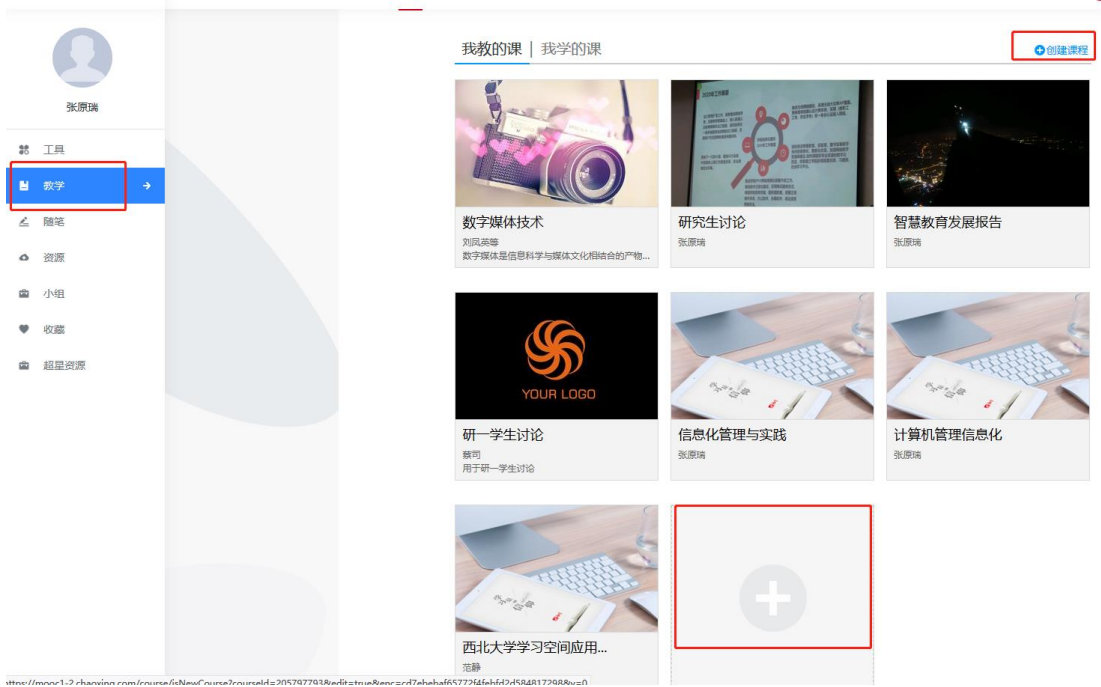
张原瑞

工具
教学
随笔
资源
小组
收藏
超星资源

我教的课 | 我学的课

创建课程

数字媒体技术
刘凤英等
数字媒体是信息科学与媒体文化相结合的产物...

研究生讨论
张原瑞

智慧教育发展报告
张原瑞

YOUR LOGO

研一学生讨论
蔡司
用于研一学生讨论

信息化管理与实践
张原瑞

计算机管理信息化
张原瑞

西北大学学习空间应用...
范静

https://mooc1-2.chaoxing.com/course/isNewCourse?courseId=205797793&edit=true&enc=cd7ebebaf65772f4febfd2d5848172988v=0